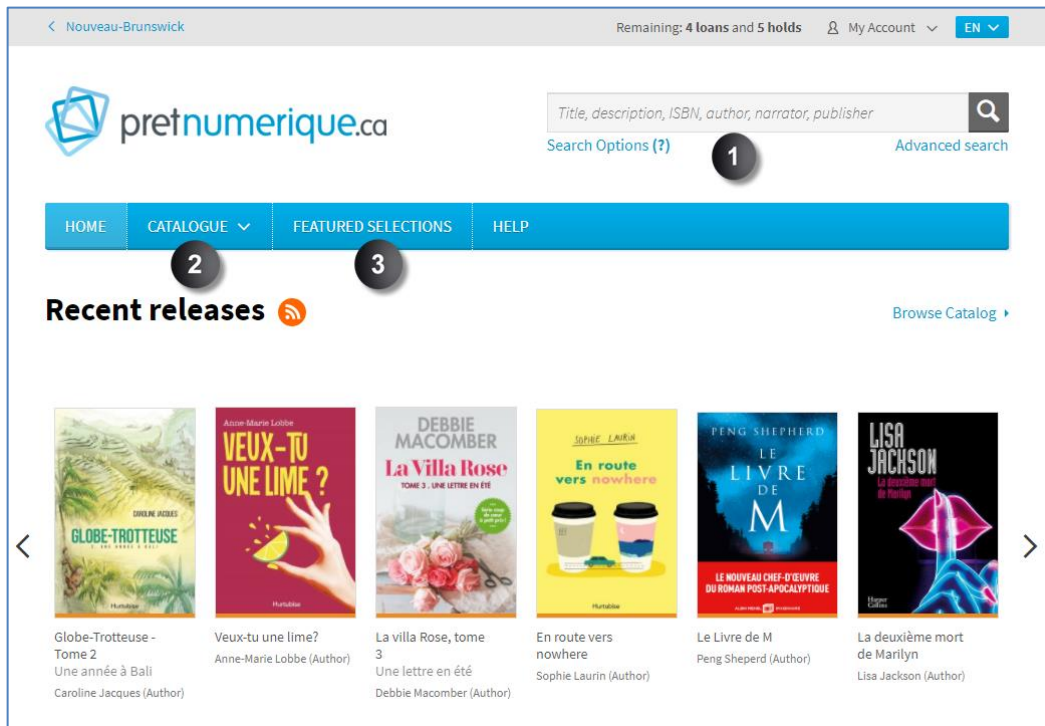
< Nouveau-Brunswick

Remaining: **4 loans** and **5 holds** My Account EN

pretnumerique.ca

Title, description, ISBN, author, narrator, publisher

Search Options (?) Advanced search

1

HOME CATALOGUE FEATURED SELECTIONS HELP

2 3

Recent releases

Browse Catalog

CAROLINE JACQUES
GLOBE-TROTTEUSE
L'UNE ANNÉE À BALI
Hurtubise

Anne-Marie Lobbe
VEUX-TU UNE LIME ?
Hurtubise

DEBBIE MACOMBER
La Villa Rose
TOME 3 . UNE LETTRE EN ÉTÉ

SOPHIE LAURIN
En route vers nowhere
Hurtubise

PENG SHEPHERD
LE LIVRE DE M
LE NOUVEAU CHEF-D'ŒUVRE DU ROMAN POST-APOCALYPTIQUE
ALBIN MICHEL

LISA JACKSON
La deuxième mort de Marilyn
Harper Collins

Globe-Trotteuse - Tome 2
Une année à Bali
Caroline Jacques (Author)

Veux-tu une lime?
Anne-Marie Lobbe (Author)

La villa Rose, tome 3
Une lettre en été
Debbie Macomber (Author)

En route vers nowhere
Sophie Laurin (Author)

Le Livre de M
Peng Sheperd (Author)

La deuxième mort de Marilyn
Lisa Jackson (Author)